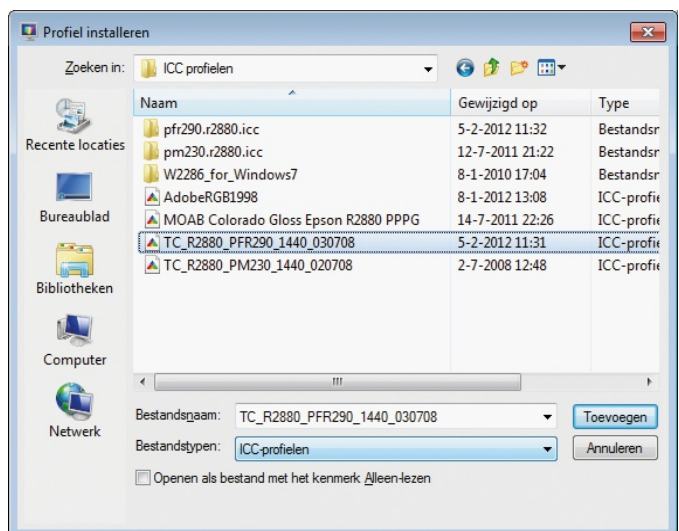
Profiel installeren

Zoeken in: ICC profielen

Recente locaties
Bureaublad
Bibliotheken
Computer
Netwerk

| Naam | Gewijzigd op | Type |
|---|---|---|
| pfr290.r2880.icc | 5-2-2012 11:32 | Bestandsr |
| pm230.r2880.icc | 12-7-2011 21:22 | Bestandsr |
| W2286_for_Windows7 | 8-1-2010 17:04 | Bestandsr |
| AdobeRGB1998 | 8-1-2012 13:08 | ICC-profie |
| MOAB Colorado Gloss Epson R2880 PPPG | 14-7-2011 22:26 | ICC-profie |
| TC_R2880_PFR290_1440_030708 | 5-2-2012 11:31 | ICC-profie |
| TC_R2880_PM230_1440_020708 | 2-7-2008 12:48 | ICC-profie |

Bestandsnaam: TC_R2880_PFR290_1440_030708
Toevoegen
Bestandstypen: ICC-profielen
Annuleren
Openen als bestand met het kenmerk Alleen-lezen